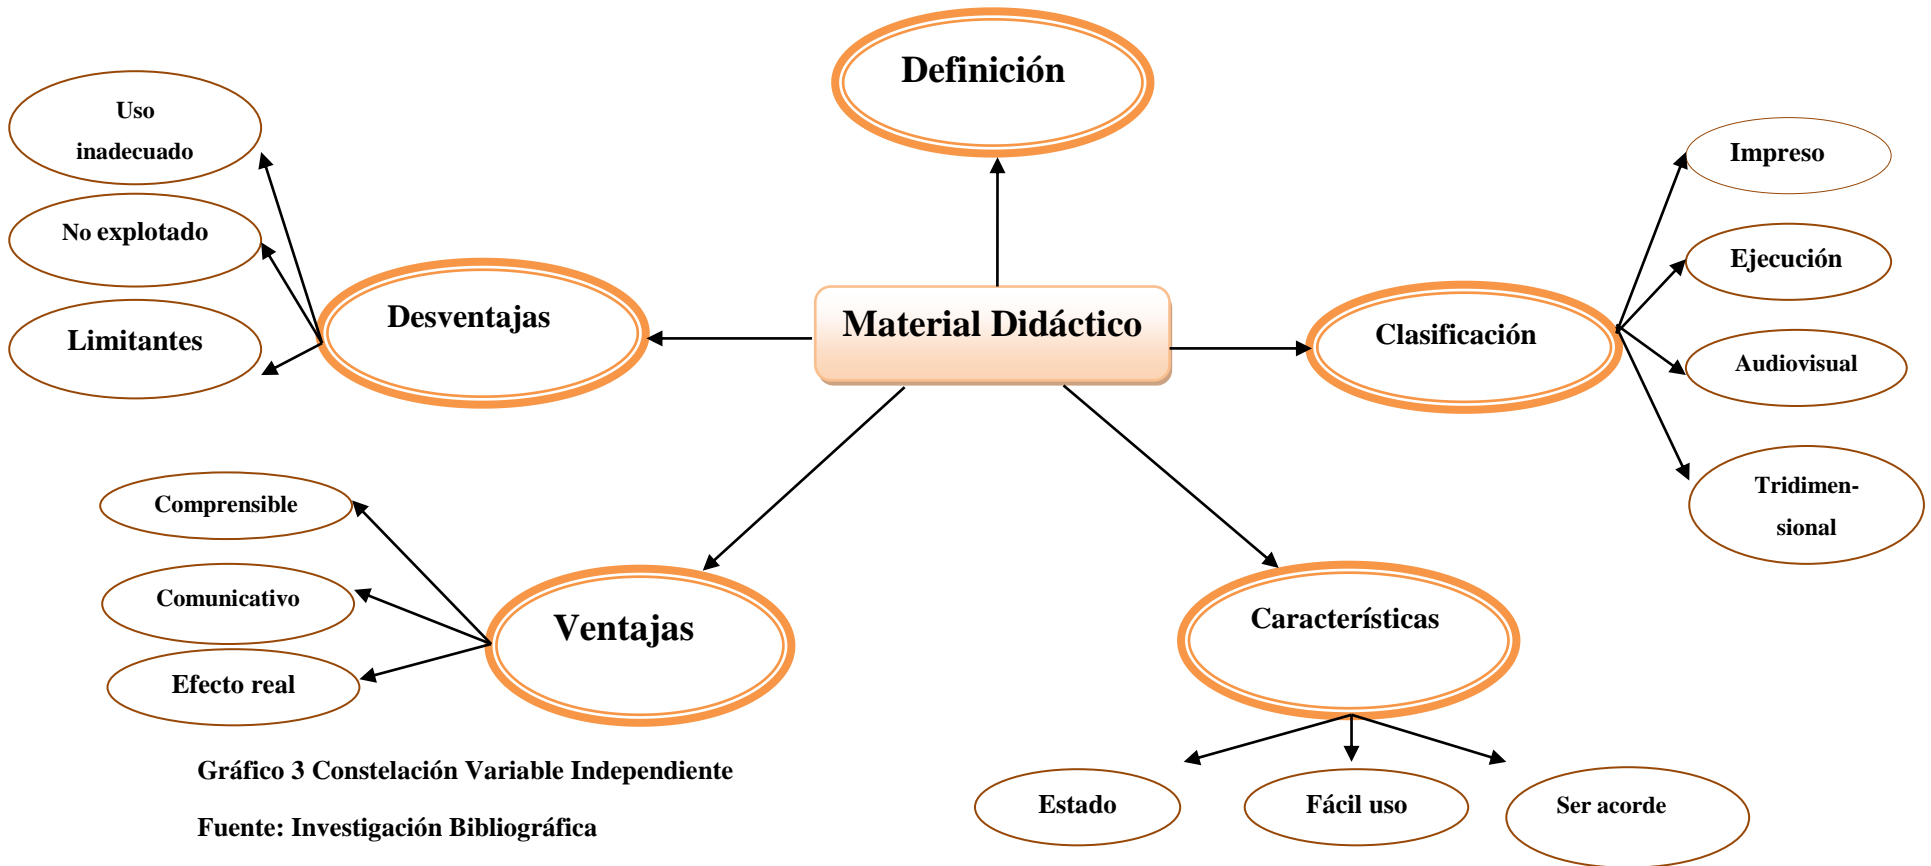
Definición

Uso inadecuado

No explotado

Limitantes

Desventajas

Material Didáctico

Clasificación

Impreso

Ejecución

Audiovisual

Tridimen-sional

Comprensible

Comunicativo

Efecto real

Ventajas

Características

Estado

Fácil uso

Ser acorde

Gráfico 3 Constelación Variable Independiente

Fuente: Investigación Bibliográfica